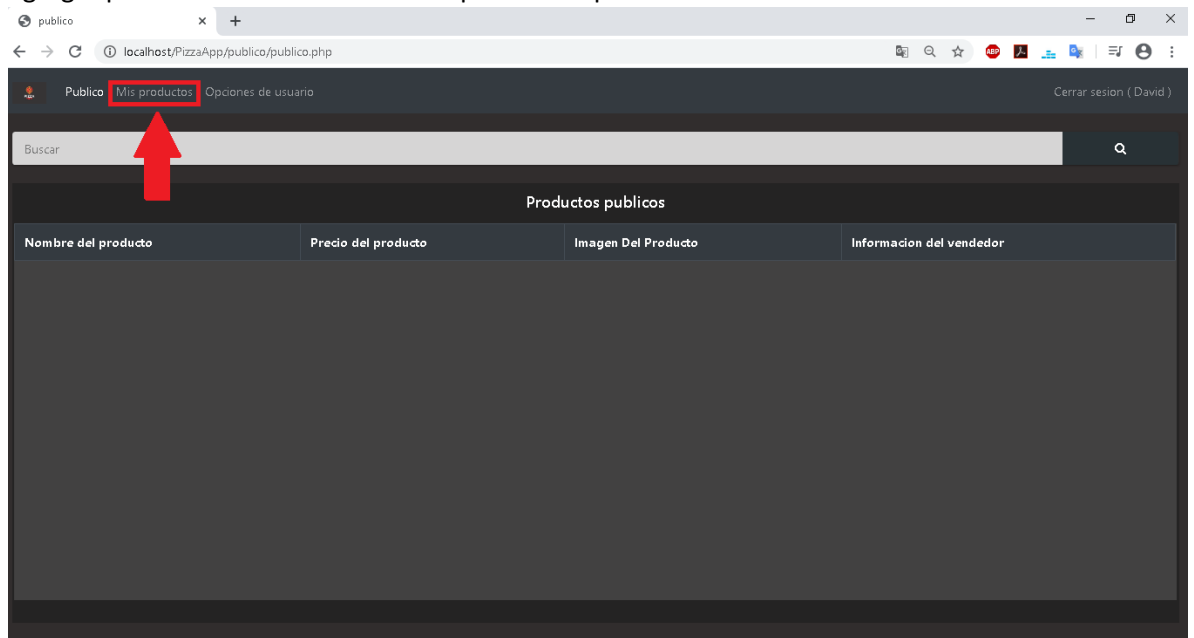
publico

localhost/PizzaApp/publico/publico.php

Publico Mis productos Opciones de usuario

Cerrar sesion ( David )

Buscar

Productos publicos

| Nombre del producto | Precio del producto | Imagen Del Producto | Informacion del vendedor |
|---|---|---|---|